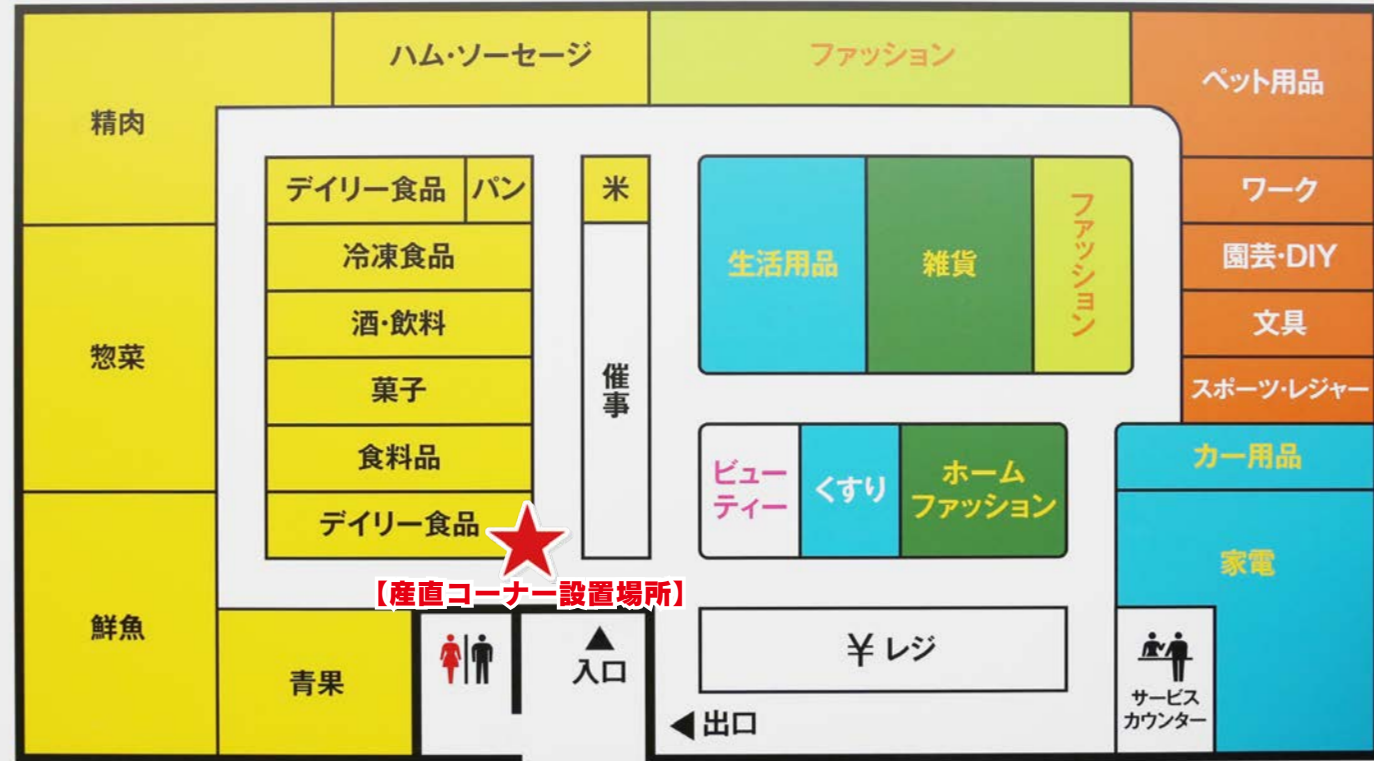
精肉

ハム・ソーセージ

ファッション

ペット用品

デイリー食品

パン

米

生活用品

雑貨

ファッション

ワーク

園芸・DIY

冷凍食品

酒・飲料

文具

惣菜

菓子

催事

スポーツ・レジャー

食料品

ビューティー

くすり

ホームファッション

カー用品

デイリー食品

家電

【産直コーナー設置場所】

鮮魚

▲入口

¥ レジ

青果

◀出口

サービスカウンター